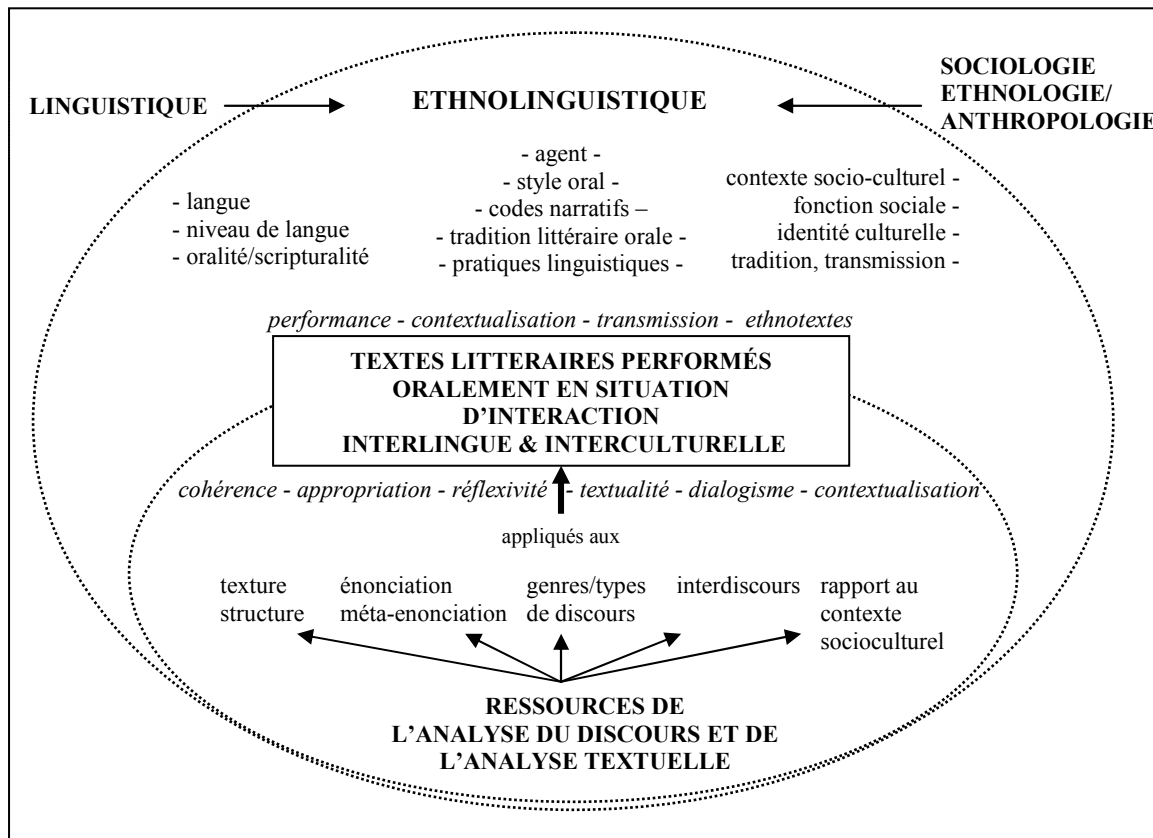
LINGUISTIQUE

ETHNOLINGUISTIQUE

SOCIOLOGIE
ETHNOLOGIE/
ANTHROPOLOGIE

- langue
- niveau de langue
- oralité/scripturalité

- agent -
- style oral -
- codes narratifs –
- tradition littéraire orale -
- pratiques linguistiques -

contexte socio-culturel -
fonction sociale -
identité culturelle -
tradition, transmission -

*performance* - *contextualisation* - *transmission* - *ethnotextes*

TEXTES LITTERAIRES PERFORMÉS ORALEMENT EN SITUATION D'INTERACTION INTERLINGUE & INTERCULTURELLE

*cohérence* - *appropriation* - *réflexivité* - *textualité* - *dialogisme* - *contextualisation*

appliqués aux

texture structure

énonciation méta-enonciation

genres/types de discours

interdiscours

rapport au contexte socioculturel

RESSOURCES DE L'ANALYSE DU DISCOURS ET DE L'ANALYSE TEXTUELLE